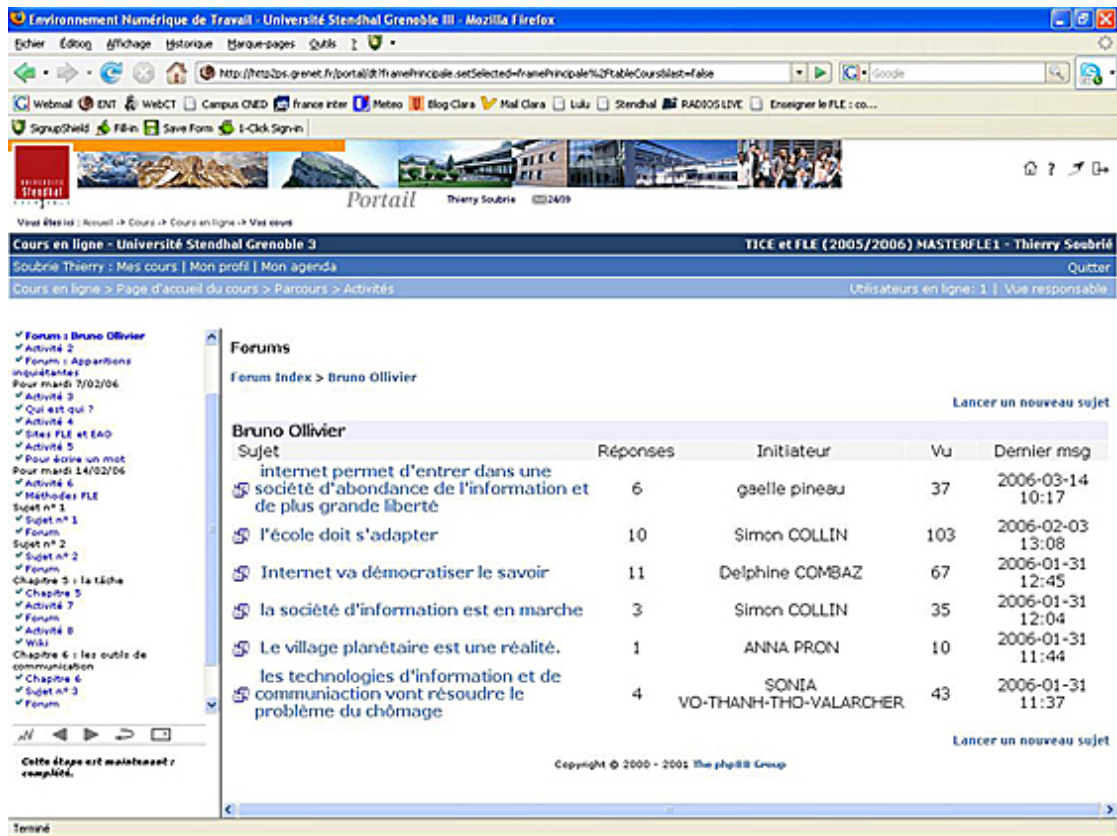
Environnement Numérique de Travail - Université Stendhal Grenoble III - Mozilla Firefox

Fichier Édition Affichage Historique Marque-pages Outils ?

http://http2ps.grenet.fr/portal/dt?framePrincipale.setSelected=framePrincipale%2FtableCoursblast=false

Google

Webmail ENT WebCT Campus CNED france inter Meteo Blog Clara Mail Clara Lulu Stendhal RADIOS LIVE Enseigner le FLE : co...

SignupShield Fill-in Save Form 1-Click Sign-in

Stendhal

Portail Thierry Soubrie 24/09

Vous êtes ici : Accueil -> Cours -> Cours en ligne -> Vos cours

Cours en ligne - Université Stendhal Grenoble 3

TICE et FLE (2005/2006) MASTERFLE1 - Thierry Soubrié

Soubrie Thierry : Mes cours | Mon profil | Mon agenda

Quitter

Cours en ligne > Page d'accueil du cours > Parcours > Activités

Utilisateurs en ligne : 1 | Vue responsable

Forum : Bruno Ollivier
Activité 2
Forum : Apparitions inquiétantes
Pour mardi 7/02/06
Activité 3
Qui est qui ?
Activité 4
Sites FLE et EAO
Activité 5
Pour écrire un mot
Pour mardi 14/02/06
Activité 6
Méthodes FLE
Sujet n° 1
Sujet n° 1
Forum
Sujet n° 2
Sujet n° 2
Forum
Chapitre 5 : la tâche
Chapitre 5
Activité 7
Forum
Activité 8
Wiki
Chapitre 6 : les outils de communication
Chapitre 6
Sujet n° 3
Forum

Cette étape est maintenant complétée.

Forums

Forum Index > Bruno Ollivier

Lancer un nouveau sujet

Bruno Ollivier

| Sujet | Réponses | Initiateur | Vu | Dernier msg |
|---|---|---|---|---|
| internet permet d'entrer dans une société d'abondance de l'information et de plus grande liberté | 6 | gaelle pineau | 37 | 2006-03-14 10:17 |
| l'école doit s'adapter | 10 | Simon COLLIN | 103 | 2006-02-03 13:08 |
| Internet va démocratiser le savoir | 11 | Delphine COMBAZ | 67 | 2006-01-31 12:45 |
| la société d'information est en marche | 3 | Simon COLLIN | 35 | 2006-01-31 12:04 |
| Le village planétaire est une réalité. | 1 | ANNA PRON | 10 | 2006-01-31 11:44 |
| les technologies d'information et de communiaction vont résoudre le problème du chômage | 4 | SONIA VO-THANH-THO-VALARCHER | 43 | 2006-01-31 11:37 |

Lancer un nouveau sujet

Copyright © 2000 - 2001 The phpBB Group

Terminé